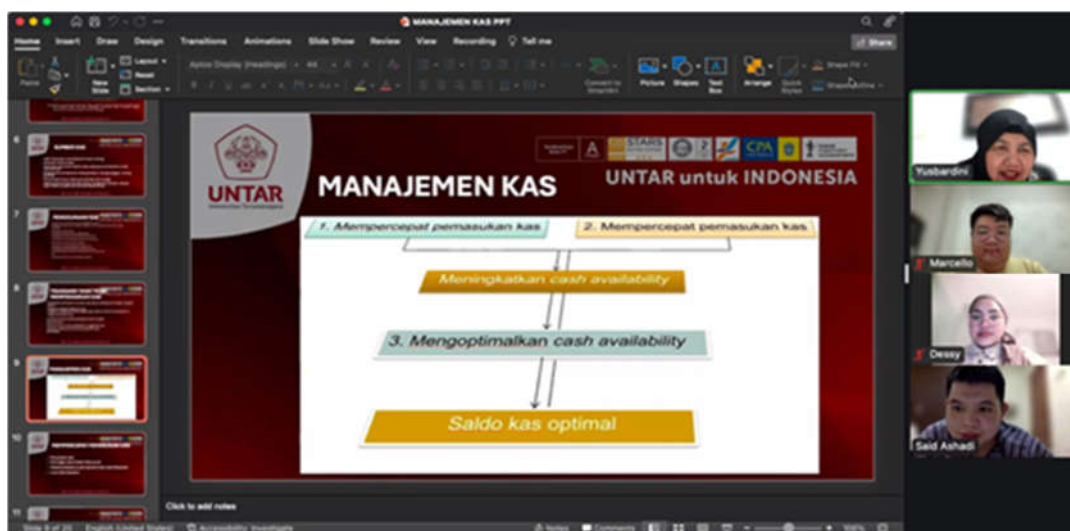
MANAJEMEN KAS PPT

Home Insert Draw Design Transitions Animations Slide Show Review View Recording Tell me

Share

Paste

New Slide

Layout

Reset

Section

Picture Shapes Text Box

Arrange

Quick Styles

Shape Fill

Shape Outline

UNTAR

MANAJEMEN KAS

UNTAR untuk INDONESIA

CPA

1. Mempercepat pemasukan kas

2. Mempercepat pemasukan kas

Meningkatkan cash availability

3. Mengoptimalkan cash availability

Saldo kas optimal

Click to add notes

Yusbardini

Marcello

Dessy

Said Ashadi

6

7

8

9

10

11

Slide 9 of 20 English (United States) Accessibility: Investigate

Notes Comments